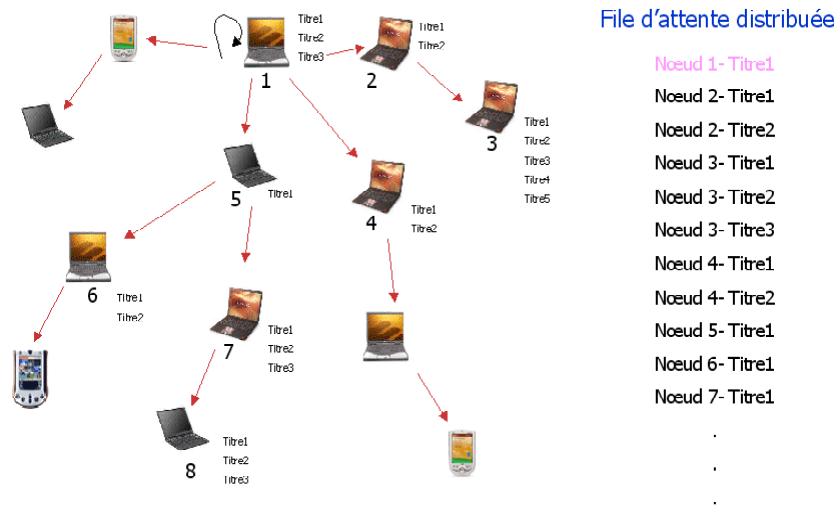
Titre1
Titre2
Titre3
1

Titre1
Titre2
2

3
Titre1
Titre2
Titre3
Titre4
Titre5

5
Titre1

4
Titre1
Titre2

6
Titre1
Titre2

7
Titre1
Titre2
Titre3

8
Titre1
Titre2
Titre3

File d'attente distribuée

Noeud 1- Titre1
Noeud 2- Titre1
Noeud 2- Titre2
Noeud 3- Titre1
Noeud 3- Titre2
Noeud 3- Titre3
Noeud 4- Titre1
Noeud 4- Titre2
Noeud 5- Titre1
Noeud 6- Titre1
Noeud 7- Titre1
.
.
.